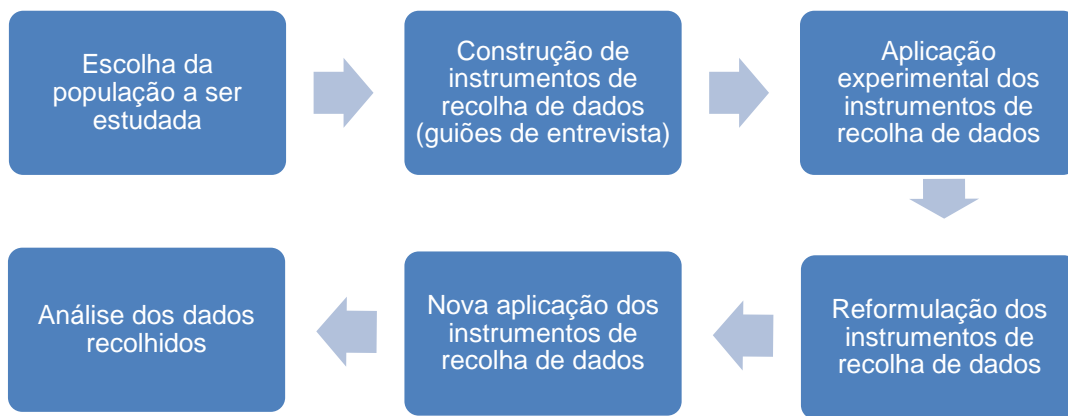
Escolha da população a ser estudada

Construção de instrumentos de recolha de dados (guiões de entrevista)

Aplicação experimental dos instrumentos de recolha de dados

Reformulação dos instrumentos de recolha de dados

Nova aplicação dos instrumentos de recolha de dados

Análise dos dados recolhidos